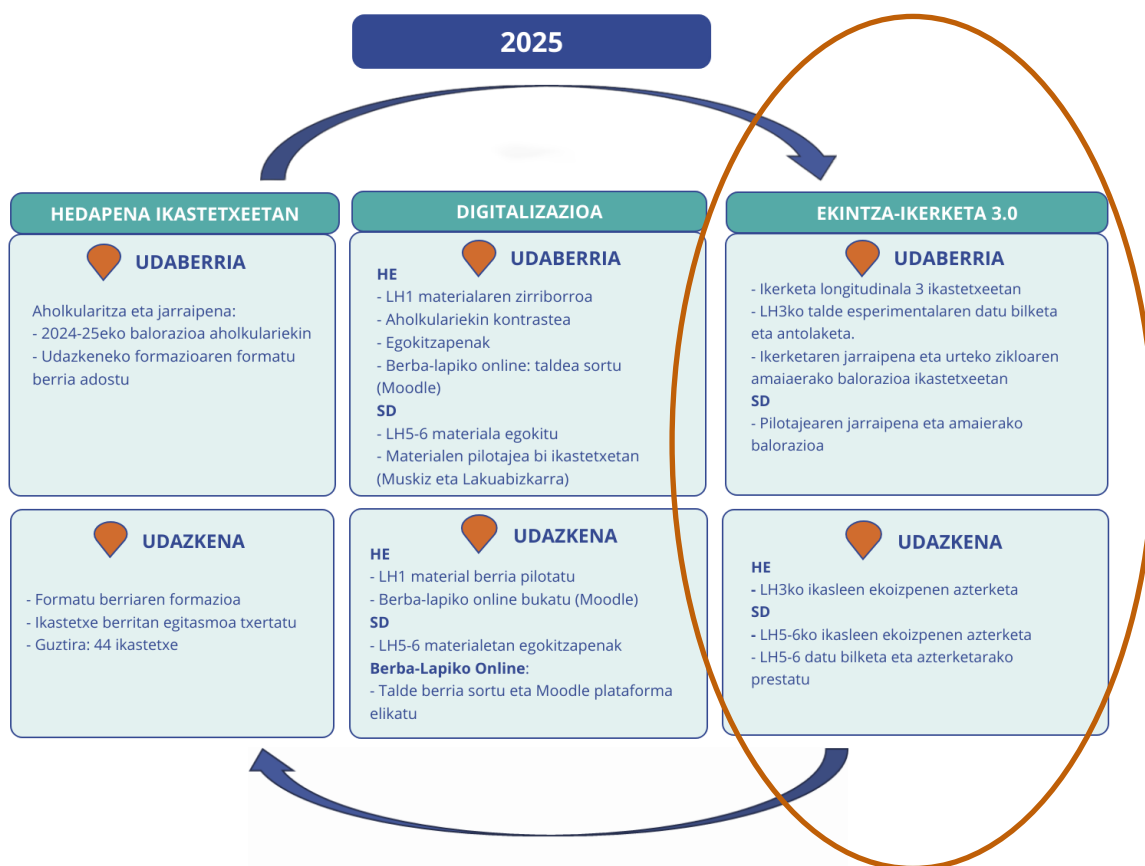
2025

HEDAPENA IKASTETXEETAN

UDABERRIA

Aholkularitza eta jarraipena:
- 2024-25eko balorazioa aholkulariekin
- Udazkeneko formazioaren formatu berria adostu

UDAZKENA

- Formatu berriaren formazioa
- Ikastetxe berritan egitasmoa txertatu
- Guztira: 44 ikastetxe

DIGITALIZAZIOA

UDABERRIA

HE
- LH1 materialaren zirriborroa
- Aholkulariekin kontrastea
- Egokitzapenak
- Berba-lapiko online: taldea sortu (Moodle)
SD
- LH5-6 materiala egokitu
- Materialen pilotajea bi ikastetxetan (Muskiz eta Lakuabizkarra)

UDAZKENA

HE
- LH1 material berria pilotatu
- Berba-lapiko online bukatu (Moodle)
SD
- LH5-6 materialetan egokitzapenak
Berba-Lapiko Online:
- Talde berria sortu eta Moodle plataforma elikatu

EKINTZA-IKERKETA 3.0

UDABERRIA

- Ikerketa longitudinala 3 ikastetxeetan
- LH3ko talde esperimentalaren datu bilketa eta antolaketa.
- Ikerketaren jarraipena eta urteko zikloaren amaiaerako balorazioa ikastetxeetan
SD
- Pilotajearen jarraipena eta amaierako balorazioa

UDAZKENA

HE
- LH3ko ikasleen ekoizpenen azterketa
SD
- LH5-6ko ikasleen ekoizpenen azterketa
- LH5-6 datu bilketa eta azterketarako prestatu